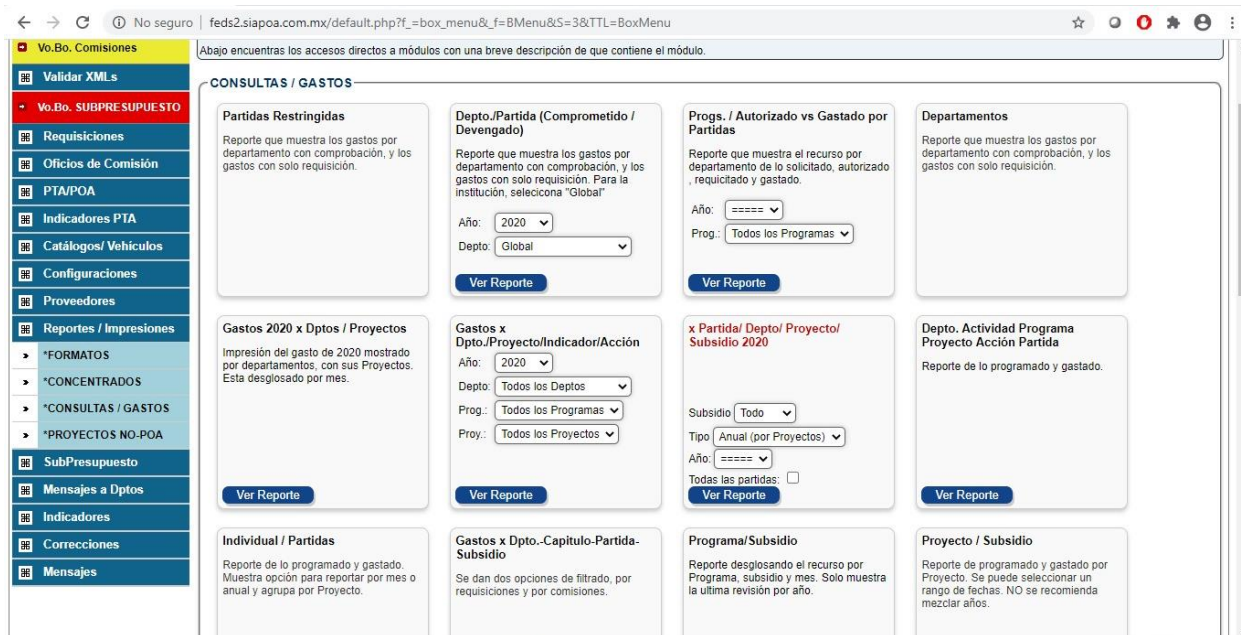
No seguro | feds2.siapoa.com.mx/default.php?f_=box_menu&_f=BMenu&S=3&TTL=BoxMenu

Vo.Bo. Comisiones
Validar XMLs
Vo.Bo. SUBPRESUPUESTO
Requisiciones
Oficios de Comisión
PTA/POA
Indicadores PTA
Catálogos/ Vehículos
Configuraciones
Proveedores
Reportes / Impresiones
*FORMATOS
*CONCENTRADOS
*CONSULTAS / GASTOS
*PROYECTOS NO-POA
SubPresupuesto
Mensajes a Dptos
Indicadores
Correcciones
Mensajes

Abajo encuentras los accesos directos a módulos con una breve descripción de que contiene el módulo.

CONSULTAS / GASTOS

Partidas Restringidas
Reporte que muestra los gastos por departamento con comprobación, y los gastos con solo requisición.

Depto./Partida (Comprometido / Devengado)
Reporte que muestra los gastos por departamento con comprobación, y los gastos con solo requisición. Para la institución, selecicona "Global"
Año: 2020
Depto: Global
Ver Reporte

Progs. / Autorizado vs Gastado por Partidas
Reporte que muestra el recurso por departamento de lo solicitado, autorizado , requicitado y gastado.
Año: =====
Prog.: Todos los Programas
Ver Reporte

Departamentos
Reporte que muestra los gastos por departamento con comprobación, y los gastos con solo requisición.

Gastos 2020 x Dptos / Proyectos
Impresión del gasto de 2020 mostrado por departamentos, con sus Proyectos. Esta desglosado por mes.
Ver Reporte

Gastos x Dpto./Proyecto/Indicador/Acción
Año: 2020
Depto: Todos los Deptos
Prog.: Todos los Programas
Proy.: Todos los Proyectos
Ver Reporte

x Partida/ Depto/ Proyecto/ Subsidio 2020
Subsidio Todo
Tipo Anual (por Proyectos)
Año: =====
Todas las partidas:
Ver Reporte

Depto. Actividad Programa Proyecto Acción Partida
Reporte de lo programado y gastado.
Ver Reporte

Individual / Partidas
Reporte de lo programado y gastado. Muestra opción para reportar por mes o anual y agrupa por Proyecto.

Gastos x Dpto.-Capitulo-Partida-Subsidio
Se dan dos opciones de filtrado, por requisiciones y por comisiones.

Programa/Subsidio
Reporte desglosando el recurso por Programa, subsidio y mes. Solo muestra la ultima revisión por año.

Proyecto / Subsidio
Reporte de programado y gastado por Proyecto. Se puede seleccionar un rango de fechas. NO se recomienda mezclar años.